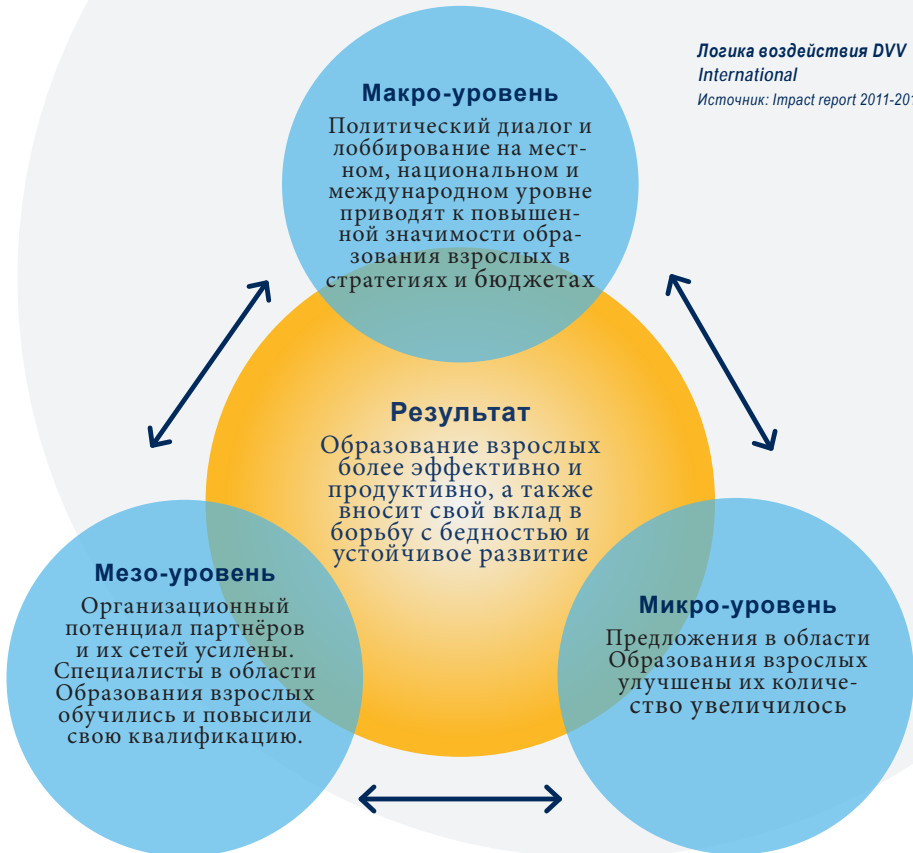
Логика воздействия DVV International
Источник: Impact report 2011-201

Макро-уровень

Политический диалог и лоббирование на местном, национальном и международном уровне приводят к повышенной значимости образования взрослых в стратегиях и бюджетах

Результат

Образование взрослых более эффективно и продуктивно, а также вносит свой вклад в борьбу с бедностью и устойчивое развитие

Мезо-уровень

Организационный потенциал партнёров и их сетей усилены. Специалисты в области Образования взрослых обучились и повысили свою квалификацию.

Микро-уровень

Предложения в области Образования взрослых улучшены их количество увеличилось